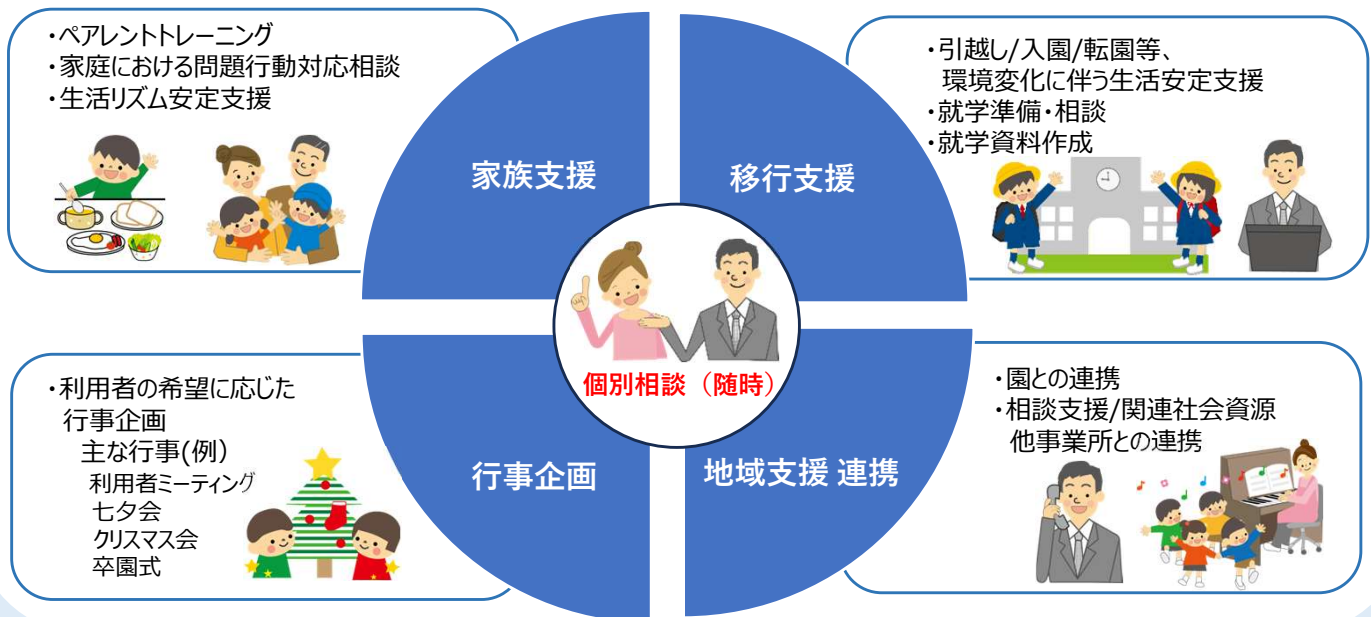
・ペアレントトレーニング
・家庭における問題行動対応相談
・生活リズム安定支援

家族支援

移行支援

・引越し/入園/転園等、環境変化に伴う生活安定支援
・就学準備・相談
・就学資料作成

個別相談（随時）

・利用者の希望に応じた行事企画
主な行事(例)
利用者ミーティング
七夕会
クリスマス会
卒園式

行事企画

地域支援 連携

・園との連携
・相談支援/関連社会資源
他事業所との連携